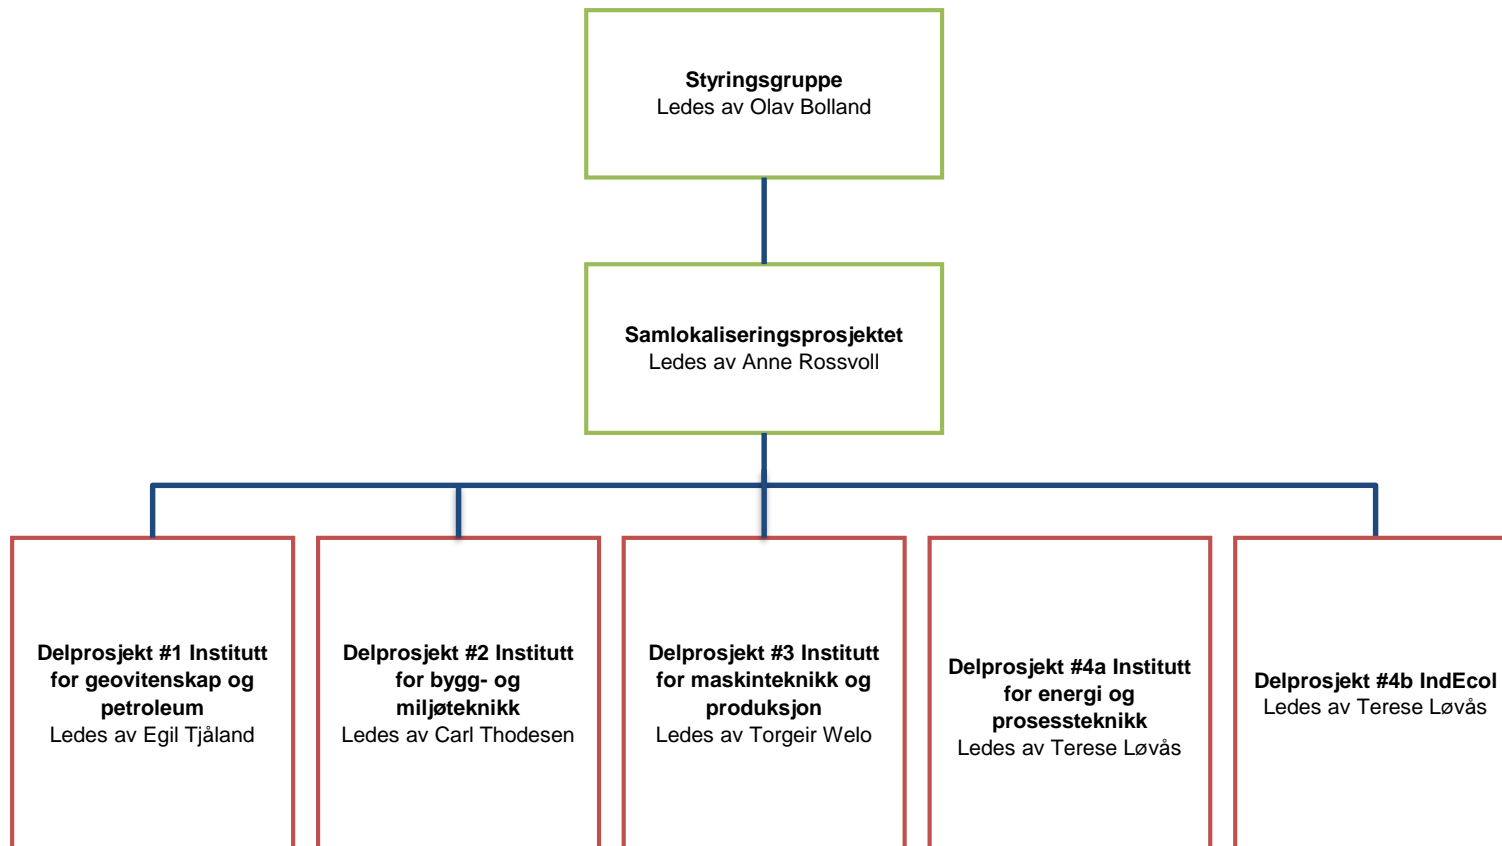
Styringsgruppe
Ledes av Olav Bolland

Samlokaliseringsprosjektet
Ledes av Anne Rossvoll

Delprosjekt #1 Institutt for geovitenskap og petroleum
Ledes av Egil Tjåland

Delprosjekt #2 Institutt for bygg- og miljøteknikk
Ledes av Carl Thodesen

Delprosjekt #3 Institutt for maskinteknikk og produksjon
Ledes av Torgeir Welo

Delprosjekt #4a Institutt for energi og prosessteknikk
Ledes av Terese Løvås

Delprosjekt #4b IndEcol
Ledes av Terese Løvås